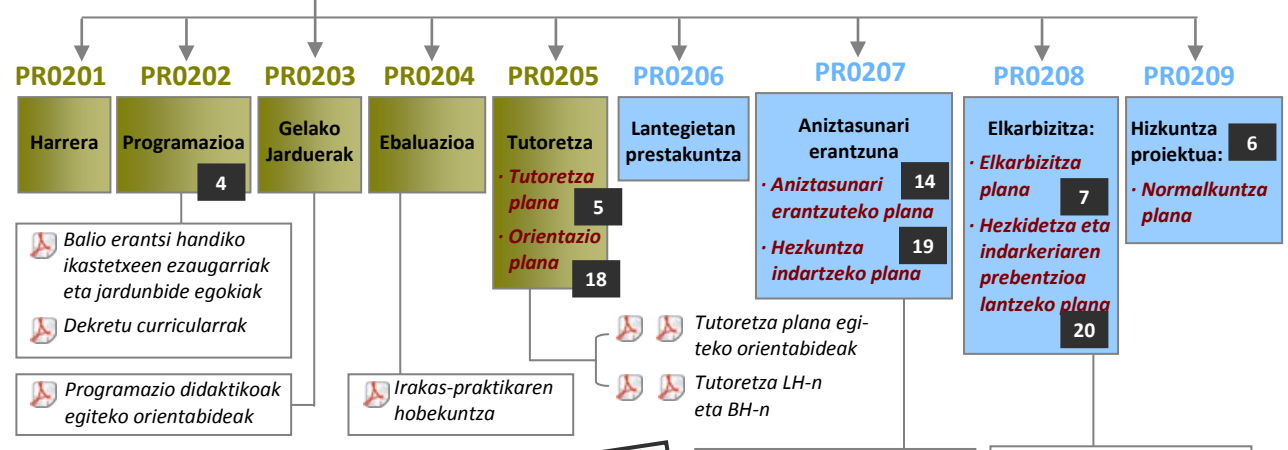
PR0201
Harrera

PR0202
Programazioa
4

PR0203
Gelako Jarduerak

PR0204
Ebaluazioa

PR0205
Tutoretza
· Tutoretza plana
5
· Orientazio plana
18

PR0206
Lantegietan prestakuntza

PR0207
Aniztasunari erantzuna
14
· Aniztasunari erantzuteko plana
19
· Hezkuntza indartzeko plana

PR0208
Elkarbizitza:
· Elkarbizitza plana
7
· Hezkidetza eta indarkeriaren prebentzioa lantzeko plana
20

PR0209
Hizkuntza proiektua:
6
· Normalkuntza plana

Balio erantsi handiko ikastetxeen ezaugarriak eta jardunbide egokiak

Dekretu curricularrak

Programazio didaktikoak egiteko orientabideak

Irakas-praktikaren hobekuntza

Tutoretza plana egiteko orientabideak

Tutoretza LH-n eta BH-n